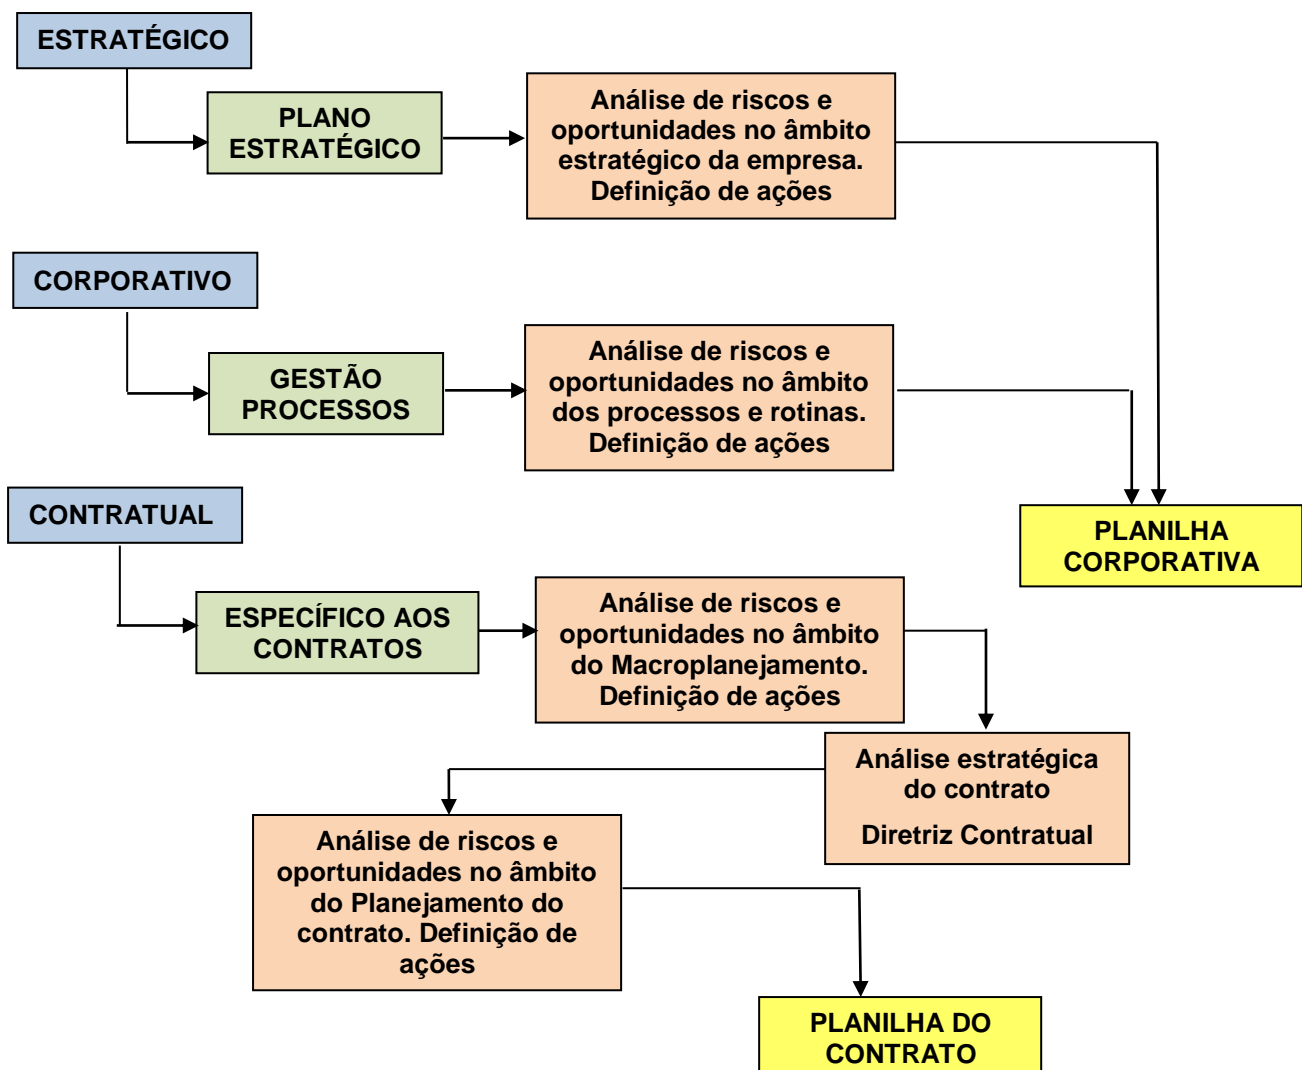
ESTRATÉGICO

PLANO ESTRATÉGICO

Análise de riscos e oportunidades no âmbito estratégico da empresa. Definição de ações

CORPORATIVO

GESTÃO PROCESSOS

Análise de riscos e oportunidades no âmbito dos processos e rotinas. Definição de ações

PLANILHA CORPORATIVA

CONTRATUAL

ESPECÍFICO AOS CONTRATOS

Análise de riscos e oportunidades no âmbito do Macroplanejamento. Definição de ações

Análise estratégica do contrato

Diretriz Contratual

Análise de riscos e oportunidades no âmbito do Planejamento do contrato. Definição de ações

PLANILHA DO CONTRATO